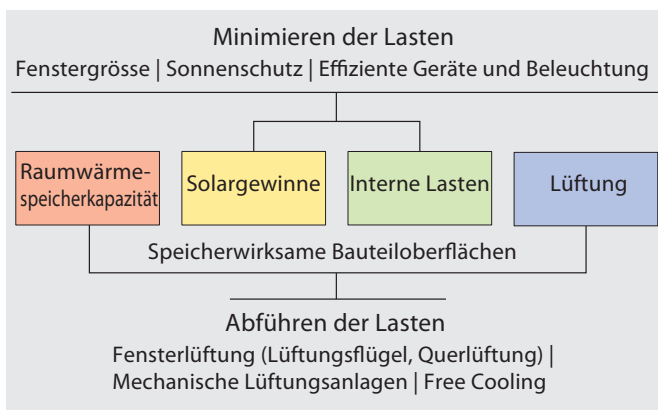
Minimieren der Lasten
Fenstergrösse | Sonnenschutz | Effiziente Geräte und Beleuchtung

Raumwärme-speicherkapazität

Solargewinne

Interne Lasten

Lüftung

Speicherwirksame Bauteiloberflächen

Abführen der Lasten
Fensterlüftung (Lüftungsflügel, Querlüftung) | Mechanische Lüftungsanlagen | Free Cooling